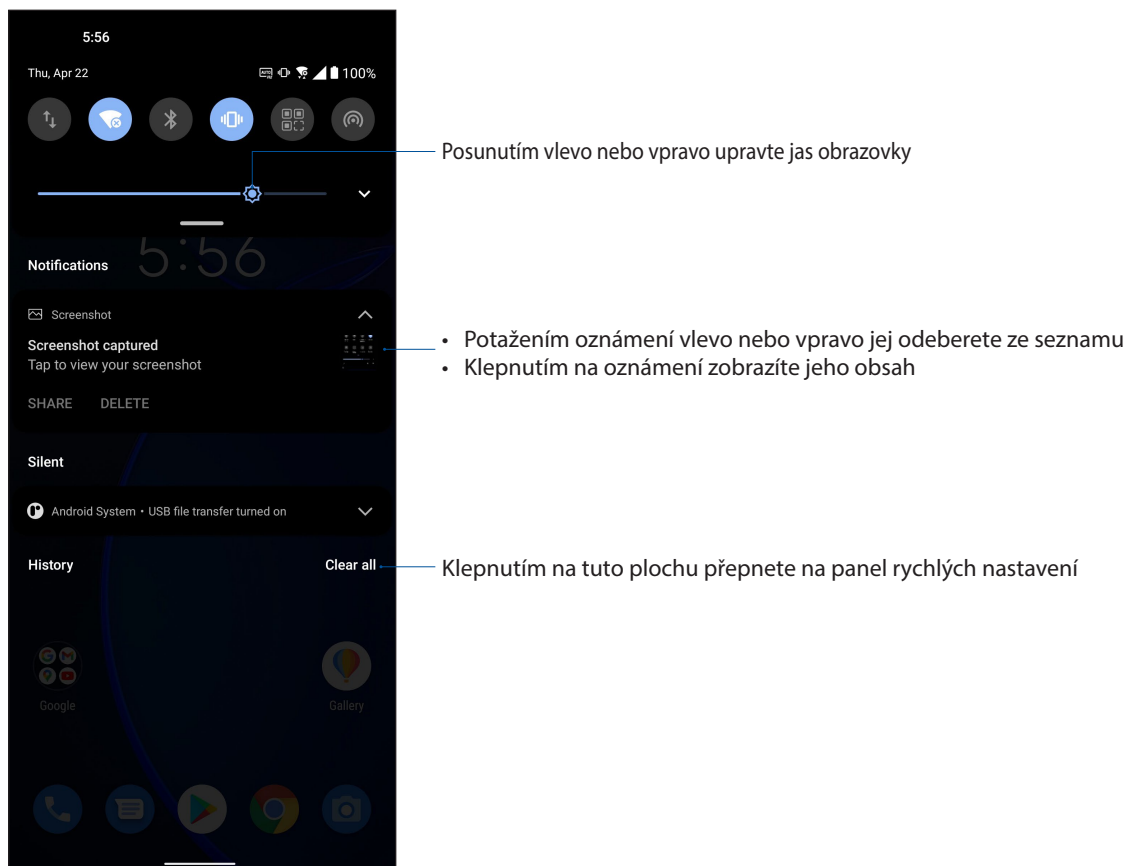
5:56

Thu, Apr 22

100%

Posunutím vlevo nebo vpravo upravte jas obrazovky

5:56

Notifications

Screenshot

Screenshot captured
Tap to view your screenshot

SHARE DELETE

• Potažením oznámení vlevo nebo vpravo jej odeberete ze seznamu
• Klepnutím na oznámení zobrazíte jeho obsah

Silent

Android System • USB file transfer turned on

History

Clear all

Klepnutím na tuto plochu přepnete na panel rychlých nastavení

Google

Gallery